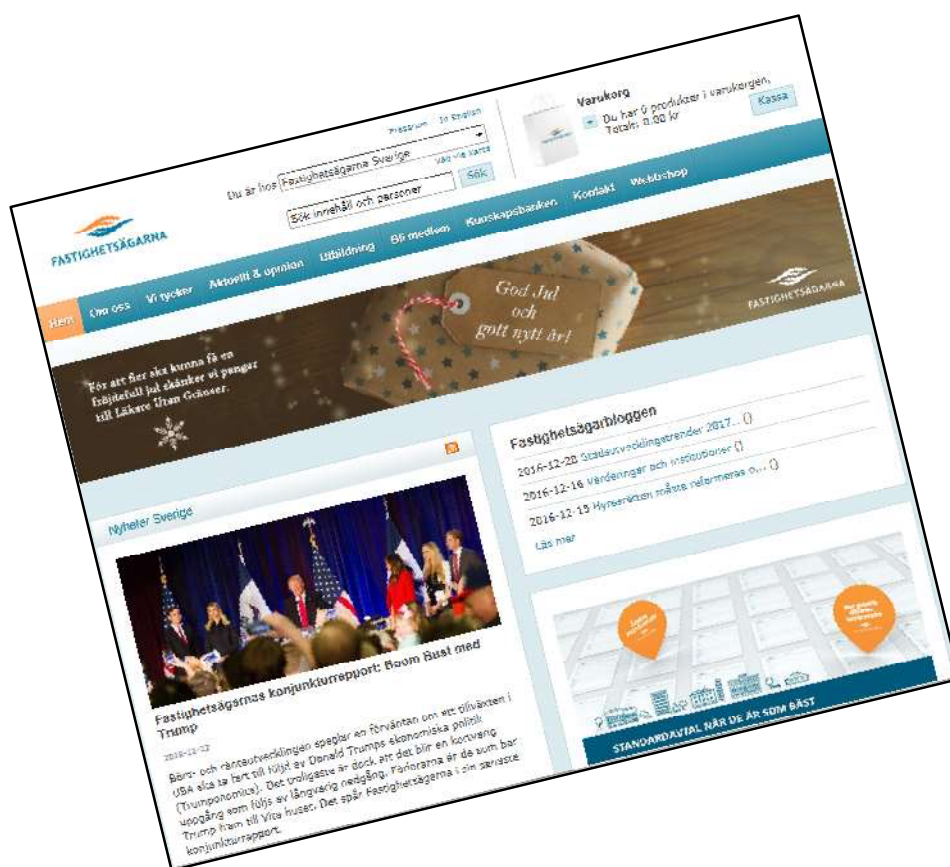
Pressrum In English

Du är hos Fastighetsägarna Sverige

Välj via karta

Sök innehåll och personer

Sök

Varukorg

Du har 0 produkter i varukorgen. Totalt: 0,00 kr

Kassa

FASTIGHETSÄGARNA

Hem Om oss Vi tycker Aktuellt & opinion Utbildning Bli medlem Kunskapsbanken Kontakt Webbshop

God Jul och gott nytt år!

FASTIGHETSÄGARNA

För att fler ska kunna få en fröjdefull jul skänker vi pengar till Läkare Utan Gränser.

Nyheter Sverige

Fastighetsägarnas konjunkturrapport: Boom Bust med Trump

2016-12-12

Börs- och ränteutvecklingen speglar en förväntan om att tillväxten i USA ska ta fart till följd av Donald Trumps ekonomiska politik (Trumponomics). Det troligaste är dock att det blir en kortvarig uppgång som följs av långvarig nedgång. Farorna är de som bar Trump fram till Vita huset. Det spår Fastighetsägarna i sin senaste konjunkturrapport.

Fastighetsägarbloggen

2016-12-20 Stadsutvecklingstrender 2017... ()

2016-12-16 Värderingar och institutioner ()

2016-12-15 Hyresrätten måste reformeras o... ()

Läs mer

STANDARDAVTAL NÄR DE ÄR SOM BÄST